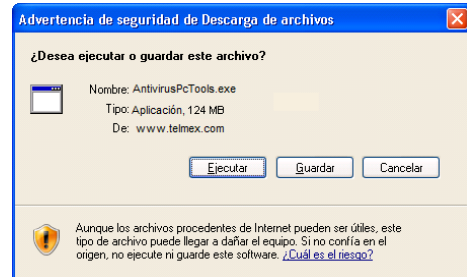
Advertencia de seguridad de Descarga de archivos

¿Desea ejecutar o guardar este archivo?

Nombre: AntivirusPcTools.exe
Tipo: Aplicación, 124 MB
De: www.telmex.com

Ejecutar
Guardar
Cancelar

Aunque los archivos procedentes de Internet pueden ser útiles, este tipo de archivo puede llegar a dañar el equipo. Si no confía en el origen, no ejecute ni guarde este software. ¿Cuál es el riesgo?